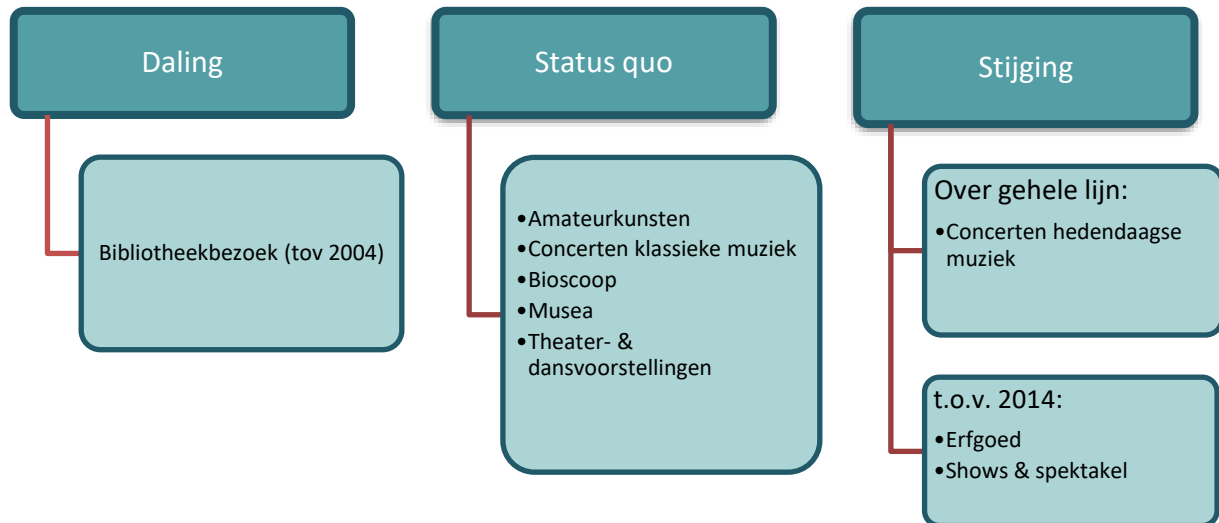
Daling

Bibliotheekbezoek (tov 2004)

Status quo

- Amateurkunsten
- Concerten klassieke muziek
- Bioscoop
- Musea
- Theater- & dansvoorstellingen

Stijging

Over gehele lijn:

- Concerten hedendaagse muziek

t.o.v. 2014:

- Erfgoed
- Shows & spektakel